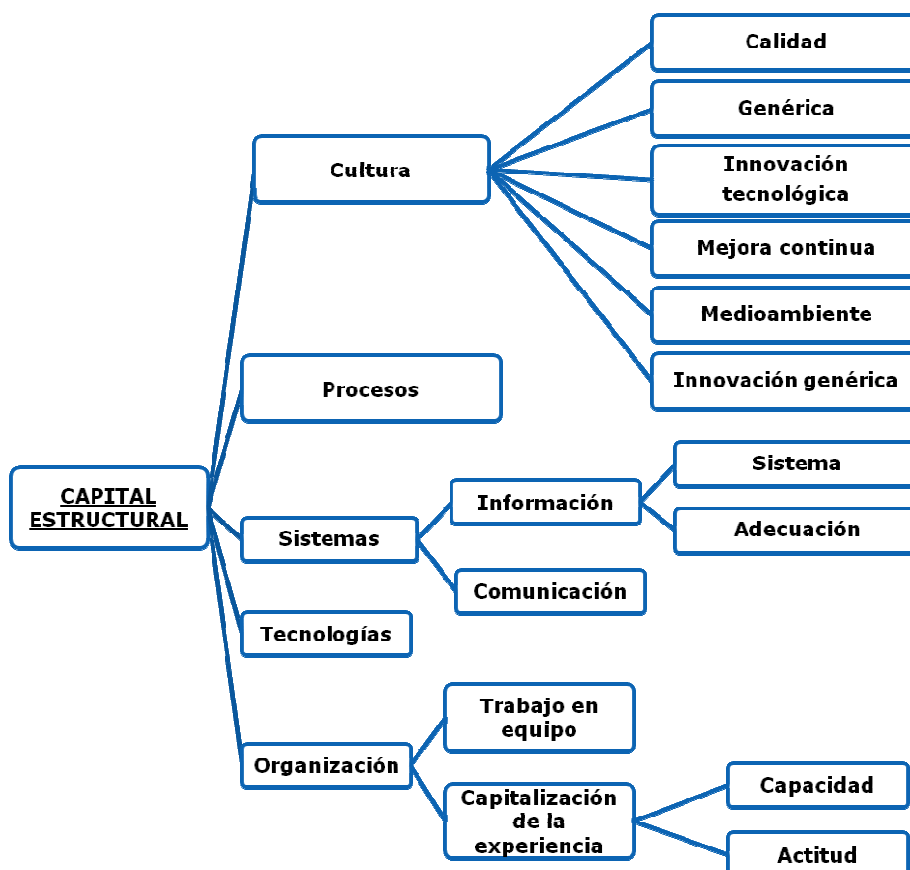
CAPITAL ESTRUCTURAL

Cultura

Calidad

Genérica

Innovación tecnológica

Mejora continua

Medioambiente

Innovación genérica

Procesos

Sistemas

Información

Sistema

Adecuación

Comunicación

Tecnologías

Organización

Trabajo en equipo

Capitalización de la experiencia

Capacidad

Actitud